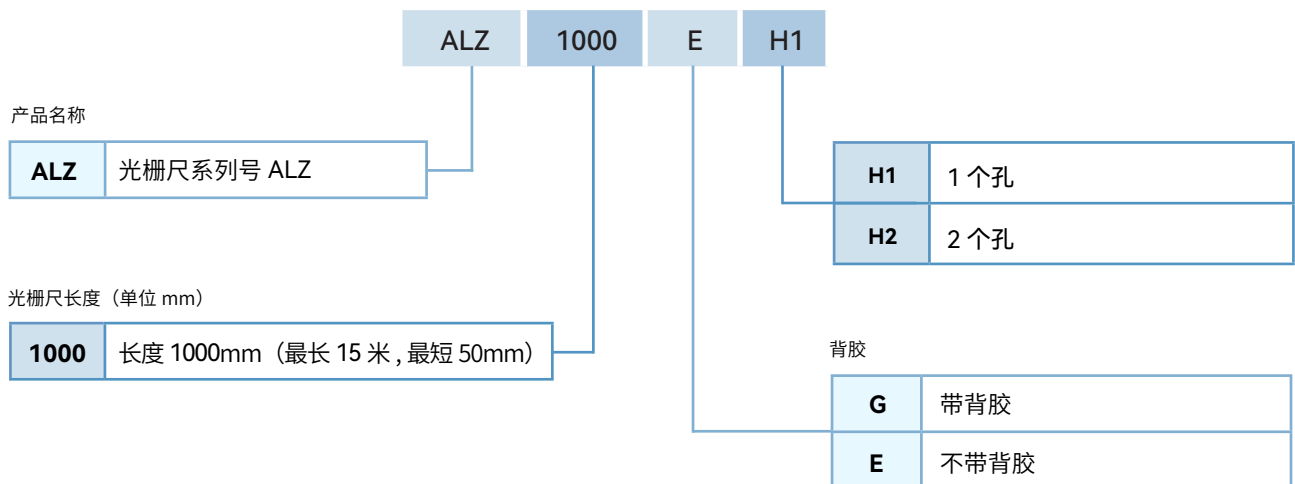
ALZ 1000 E H1

产品名称

| ALZ | 光栅尺系列号 ALZ |
|---|---|

| H1 | 1 个孔 |
|---|---|
| H2 | 2 个孔 |

光栅尺长度（单位 mm）

| 1000 | 长度 1000mm（最长 15 米 , 最短 50mm） |
|---|---|

背胶

| G | 带背胶 |
|---|---|
| E | 不带背胶 |